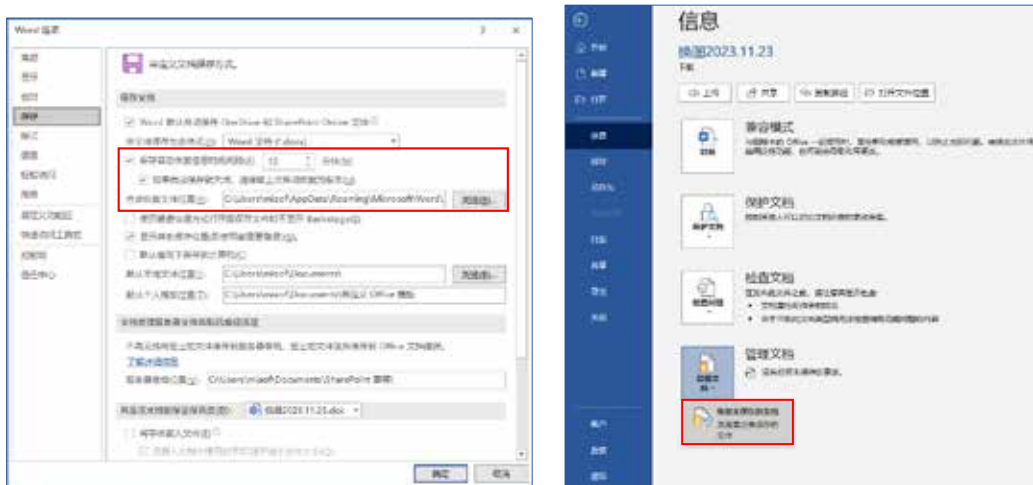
Word 选项

常规
显示
校对
保存
版式
语言
辅助功能
高级
自定义功能区
快速访问工具栏
加载项
信任中心

自定义文档保存方式。

保存文档

Word 默认保存到 OneDrive 和 SharePoint Online 文件
将文件保存为此格式(F): Word 文档 (*.docx)
保存自动恢复信息时间间隔(A) 10 分钟(M)
如果我没保存就关闭，请保留上次自动恢复的版本(U)
自动恢复文件位置(R): C:\Users\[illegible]\AppData\Roaming\Microsoft\Word\ 浏览(B)...
使用键盘快捷方式打开或保存文件时不显示 Backstage(S)
显示其他保存位置(即使可能需要登录)(S)
默认情况下保存到计算机(C)
默认本地文件位置(I): C:\Users\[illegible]\Documents\ 浏览(B)...
默认个人模板位置(T): C:\Users\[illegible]\Documents\自定义 Office 模板\

文档管理服务器文件的脱机编辑选项

不再支持将签出的文件保存到服务器草稿。签出的文件现在保存到 Office 文档缓存。
了解详细信息
服务器草稿位置(V): C:\Users\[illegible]\Documents\SharePoint 草稿

共享该文档时保留保真度(D): 插图2023.11.23.docx
将字体嵌入文件(E)
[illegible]

确定 取消

信息

开始
新建
打开
信息
保存
另存为
打印
共享
导出
关闭
账户
反馈
选项

插图2023.11.23
下载

上传 共享 复制路径 打开文件位置

兼容模式
转换
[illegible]

保护文档
保护文档
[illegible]

检查文档
检查问题
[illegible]

管理文档
管理文档
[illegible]

恢复未保存的文档
浏览最近未保存的文件